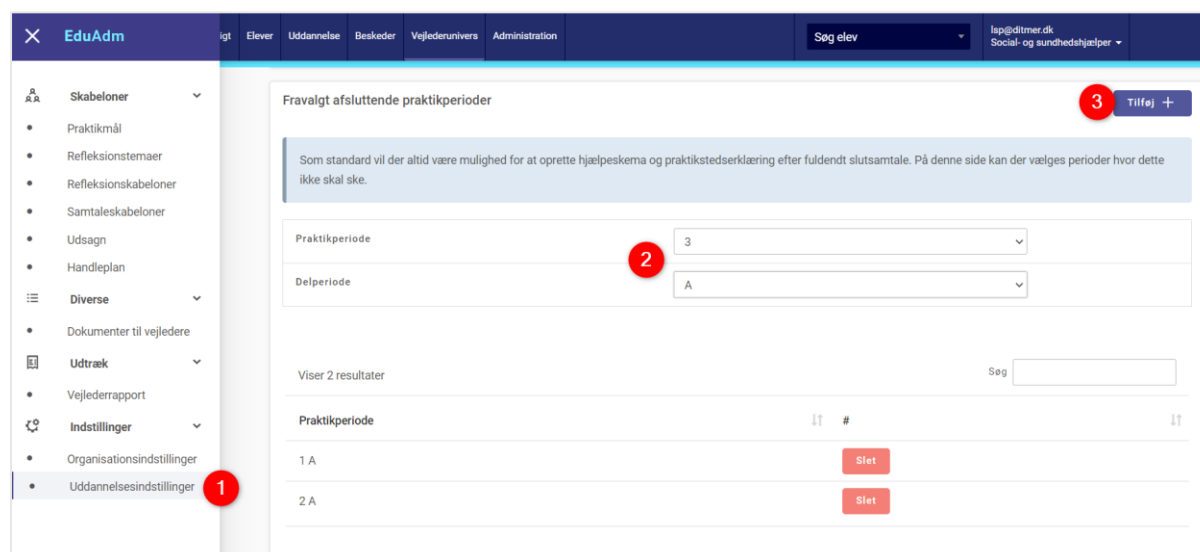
EduAdm

igt Elever Uddannelse Beskeder Vejlederunivers Administration

Søg elev

lsp@ditmer.dk
Social- og sundhedshjælper

Skabeloner
Praktikmål
Refleksionstemaer
Refleksionskabeloner
Samtaleskabeloner
Udsagn
Handleplan
Diverse
Dokumenter til vejledere
Udtræk
Vejlederrapport
Indstillinger
Organisationsindstillinger
Uddannelsesindstillinger
1

Fravalgt afsluttende praktikperioder

3
Tilføj +

Som standard vil der altid være mulighed for at oprette hjælpeskema og praktikstedserklæring efter fuldendt slutsamtale. På denne side kan der vælges perioder hvor dette ikke skal ske.

Praktikperiode
2
3
Delperiode
A

Viser 2 resultater
Søg

| Praktikperiode | # |
|---|---|
| 1 A | Slet |
| 2 A | Slet |